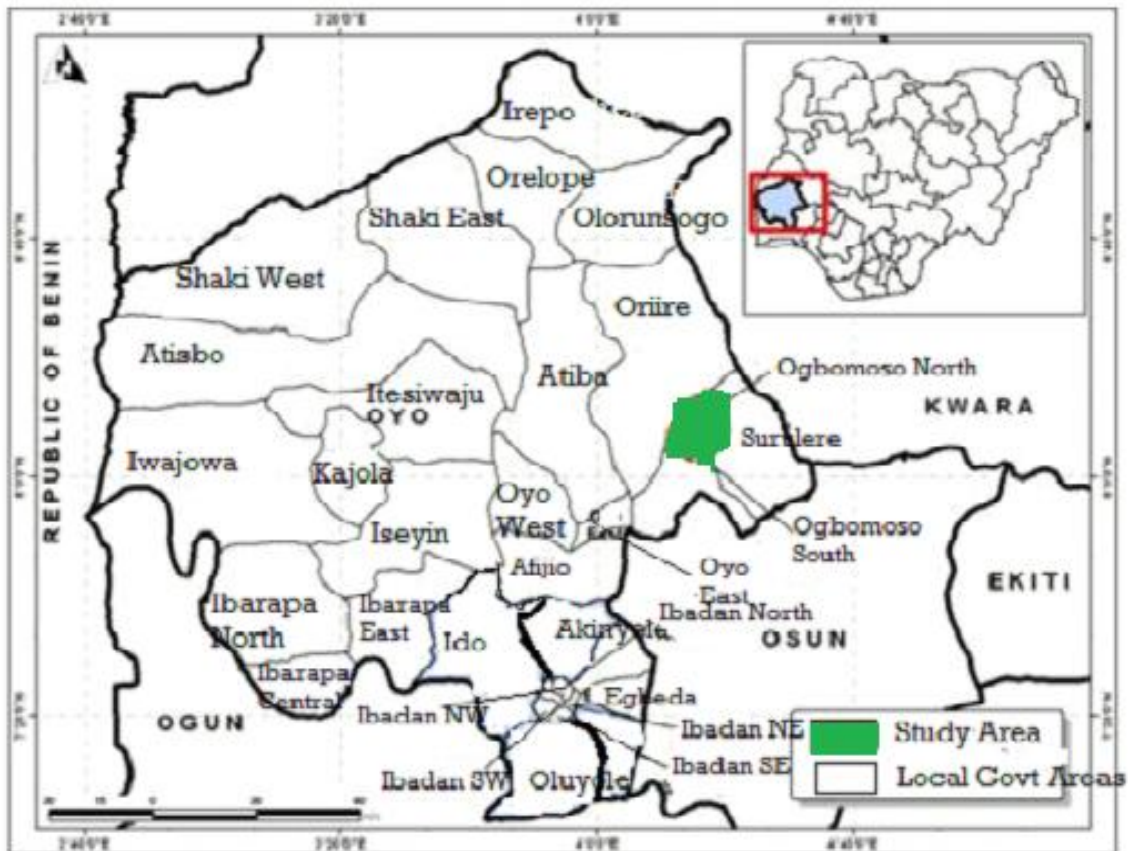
2°40'0"E
3°20'0"E
4°0'0"E
4°40'0"E

REPUBLIC OF BENIN

Irepo
Orelope
Shaki East
Olorunsogo
Shaki West
Oriire
Atisbo
Atiba
Ogbomoso North
Itesiwaju
OYO
KWARA
Surulere
Iwajowa
Kajola
Oyo West
Ogbomoso South
Iseyin
Afijio
Oyo East
Ibarapa North
Ibarapa East
Ido
Akinyele
Ibadan North
OSUN
EKITI
Ibarapa Central
Egbeda
OGUN
Ibadan NW
Ibadan NE
Ibadan SW
Oluyole
Ibadan SE

Study Area
Local Govt Areas